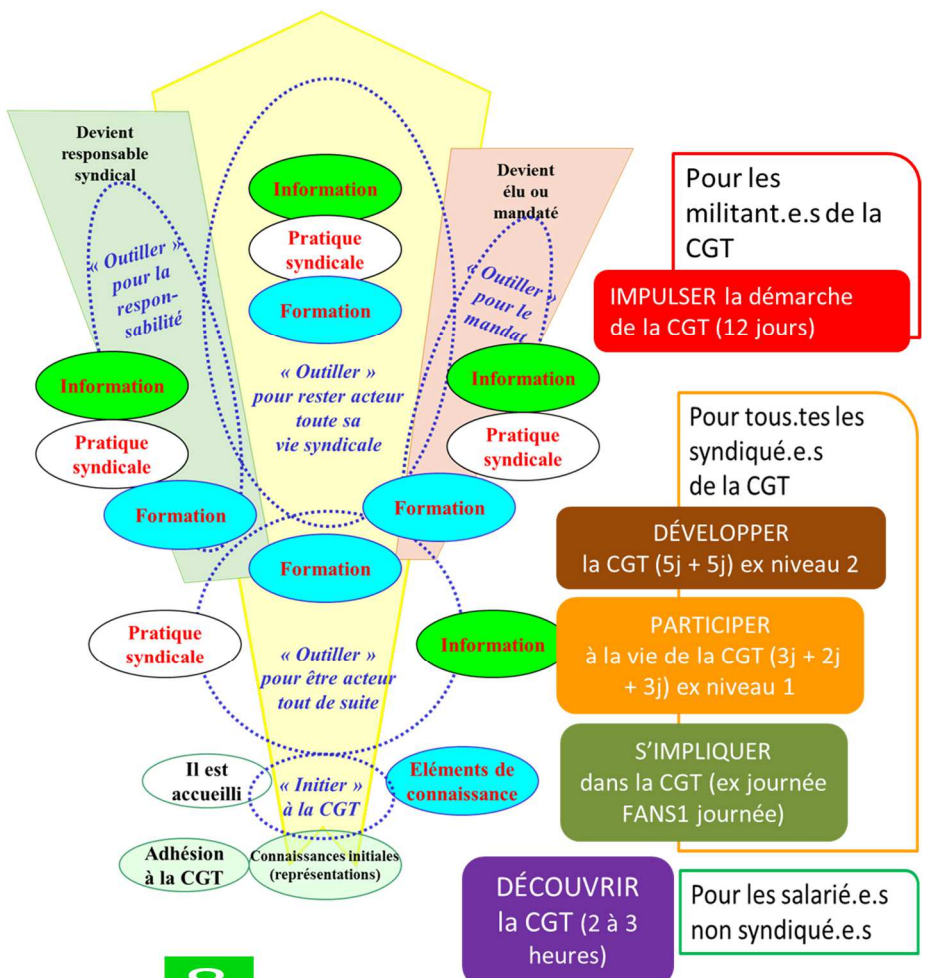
Devient responsable syndical

« Outiller » pour la responsabilité

Information

Pratique syndicale

Formation

Information

Pratique syndicale

Formation

« Outiller » pour rester acteur toute sa vie syndicale

Devient élu ou mandaté

« Outiller » pour le mandat

Information

Pratique syndicale

Formation

Formation

Pratique syndicale

Information

« Outiller » pour être acteur tout de suite

Il est accueilli

« Initier » à la CGT

Eléments de connaissance

Adhésion à la CGT

Connaissances initiales (représentations)

Pour les militant.e.s de la CGT

IMPULSER la démarche de la CGT (12 jours)

Pour tous.tes les syndiqué.e.s de la CGT

DÉVELOPPER la CGT (5j + 5j) ex niveau 2

PARTICIPER à la vie de la CGT (3j + 2j + 3j) ex niveau 1

S'IMPLIQUER dans la CGT (ex journée FANS1 journée)

DÉCOUVRIR la CGT (2 à 3 heures)

Pour les salarié.e.s non syndiqué.e.s

8